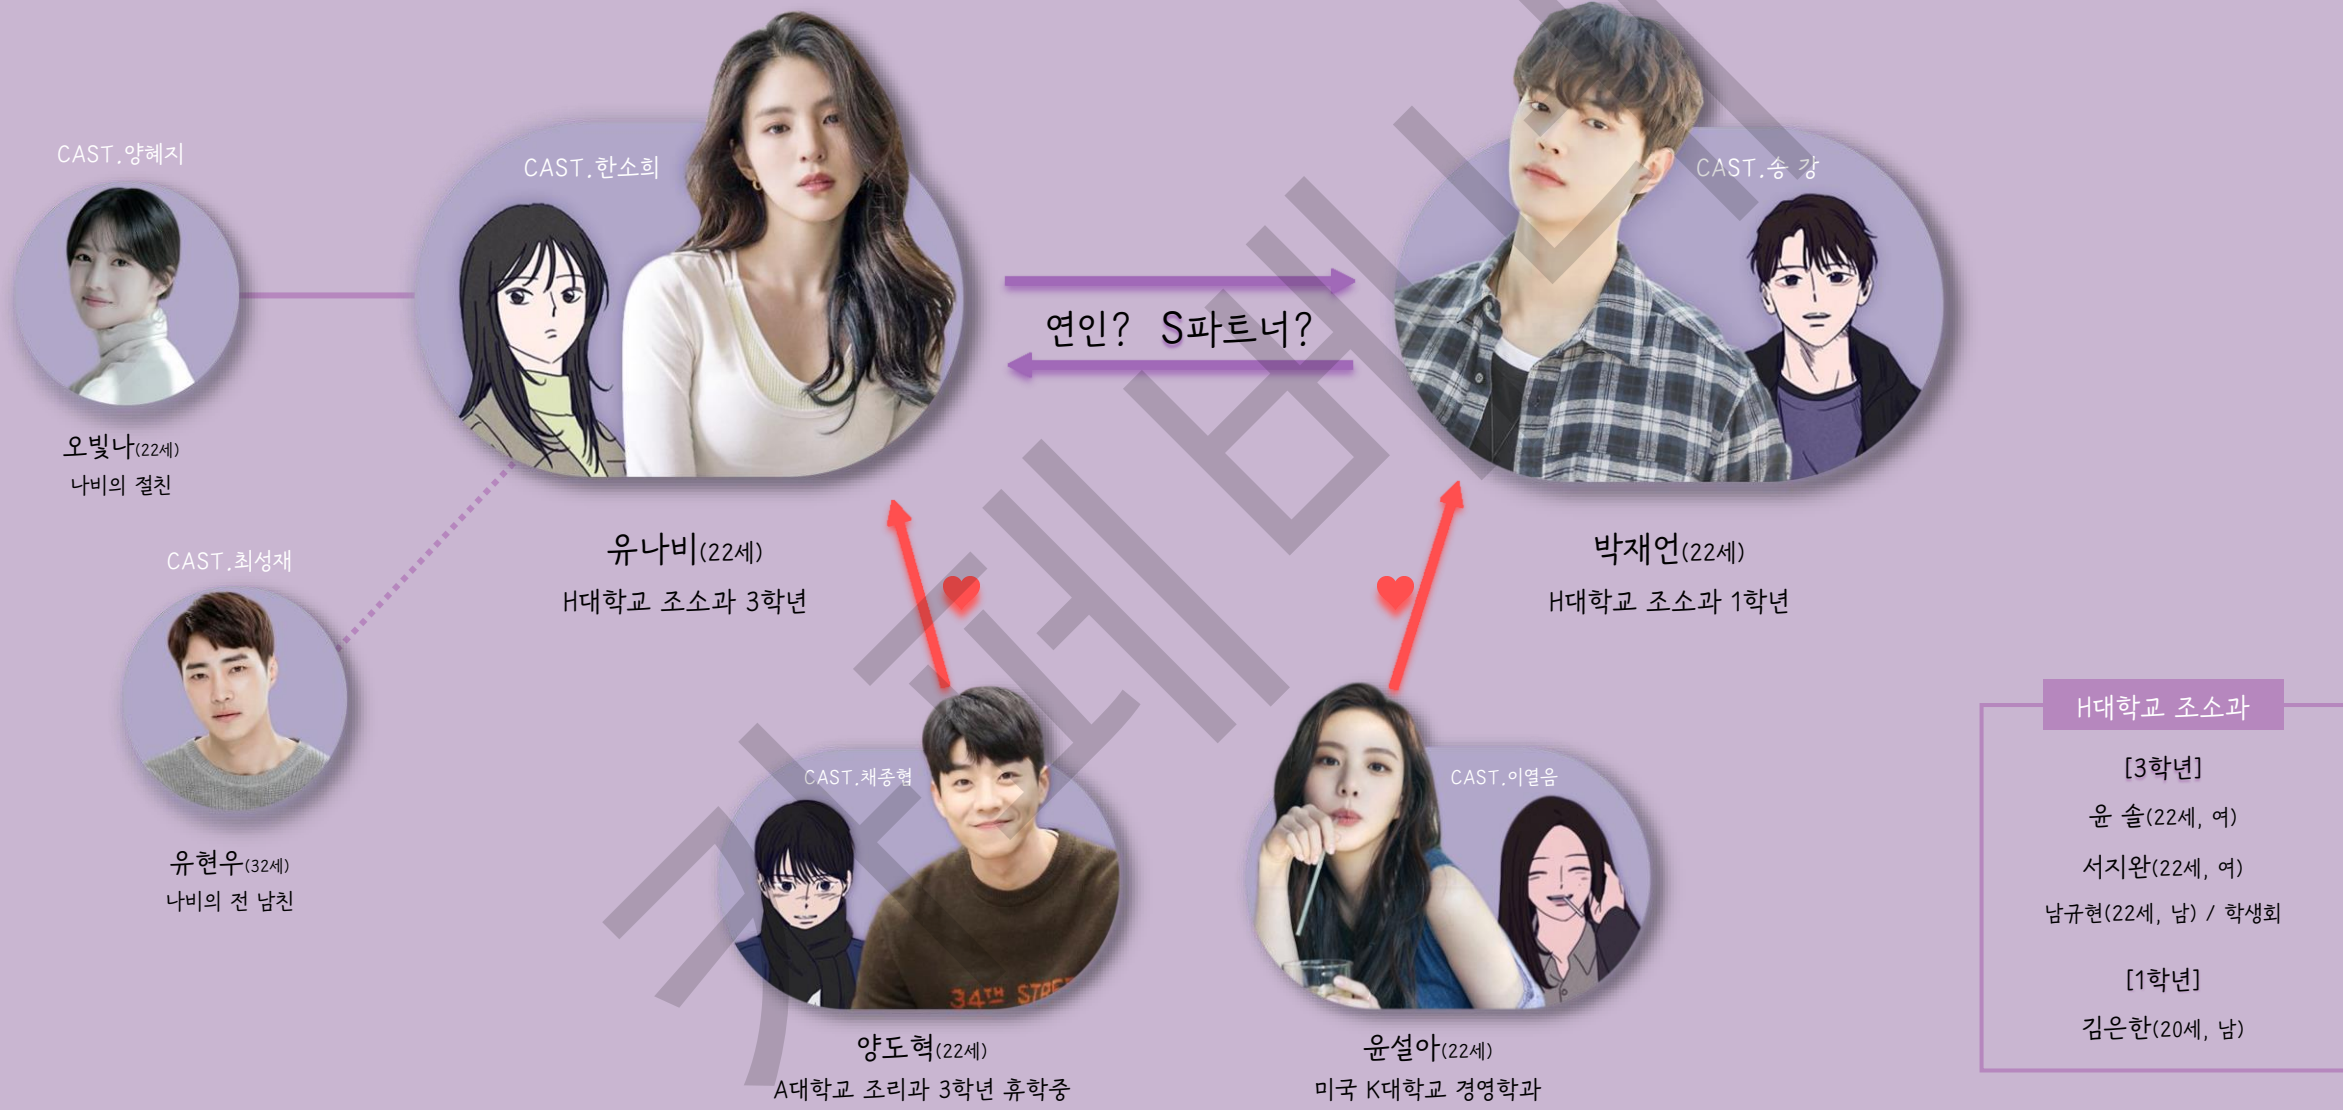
CAST.양혜지

오빛나(22세)
나비의 절친

CAST.한소희

유나비(22세)
H대학교 조소과 3학년

연인? S파트너?

CAST.송 강

박재언(22세)
H대학교 조소과 1학년

CAST.최성재

유현우(32세)
나비의 전 남친

CAST.채종협

양도혁(22세)
A대학교 조리과 3학년 휴학중

CAST.이열음

윤설아(22세)
미국 K대학교 경영학과

H대학교 조소과

[3학년]
윤 솔(22세, 여)
서지완(22세, 여)
남규현(22세, 남) / 학생회

[1학년]
김은한(20세, 남)

34TH STRE

커버바니